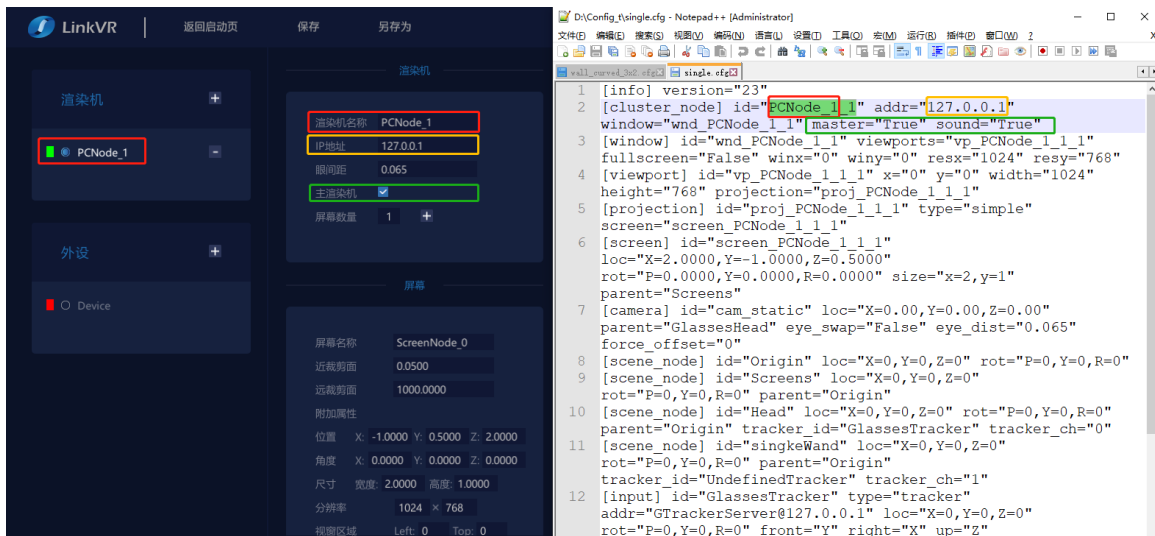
LinkVR　返回启动页　保存　另存为

渲染机

渲染机 +

PCNode_1 -

渲染机名称 PCNode_1
IP地址 127.0.0.1
瞳间距 0.065
主渲染机
屏幕数量 1 +

外设 +

Device

屏幕

屏幕名称 ScreenNode_0
近裁剪面 0.0500
远裁剪面 1000.0000
附加属性
位置 X: -1.0000 Y: 0.5000 Z: 2.0000
角度 X: 0.0000 Y: 0.0000 Z: 0.0000
尺寸 宽度: 2.0000 高度: 1.0000
分辨率 1024 × 768
视窗区域 Left: 0 Top: 0

D:\Config_t\single.cfg - Notepad++ [Administrator]
文件(F) 编辑(E) 搜索(S) 视图(V) 编码(N) 语言(L) 设置(T) 工具(O) 宏(M) 运行(R) 插件(P) 窗口(W) ?
wall_curved_3x2.cfg　single.cfg

1 [info] version="23"
2 [cluster_node] id="PCNode_1_1" addr="127.0.0.1" window="wnd_PCNode_1_1" master="True" sound="True"
3 [window] id="wnd_PCNode_1_1" viewports="vp_PCNode_1_1_1" fullscreen="False" winx="0" winy="0" resx="1024" resy="768"
4 [viewport] id="vp_PCNode_1_1_1" x="0" y="0" width="1024" height="768" projection="proj_PCNode_1_1_1"
5 [projection] id="proj_PCNode_1_1_1" type="simple" screen="screen_PCNode_1_1_1"
6 [screen] id="screen_PCNode_1_1_1" loc="X=2.0000,Y=-1.0000,Z=0.5000" rot="P=0.0000,Y=0.0000,R=0.0000" size="x=2,y=1" parent="Screens"
7 [camera] id="cam_static" loc="X=0.00,Y=0.00,Z=0.00" parent="GlassesHead" eye_swap="False" eye_dist="0.065" force_offset="0"
8 [scene_node] id="Origin" loc="X=0,Y=0,Z=0" rot="P=0,Y=0,R=0"
9 [scene_node] id="Screens" loc="X=0,Y=0,Z=0" rot="P=0,Y=0,R=0" parent="Origin"
10 [scene_node] id="Head" loc="X=0,Y=0,Z=0" rot="P=0,Y=0,R=0" parent="Origin" tracker_id="GlassesTracker" tracker_ch="0"
11 [scene_node] id="singkeWand" loc="X=0,Y=0,Z=0" rot="P=0,Y=0,R=0" parent="Origin" tracker_id="UndefinedTracker" tracker_ch="1"
12 [input] id="GlassesTracker" type="tracker" addr="GTrackerServer@127.0.0.1" loc="X=0,Y=0,Z=0" rot="P=0,Y=0,R=0" front="Y" right="X" up="Z"